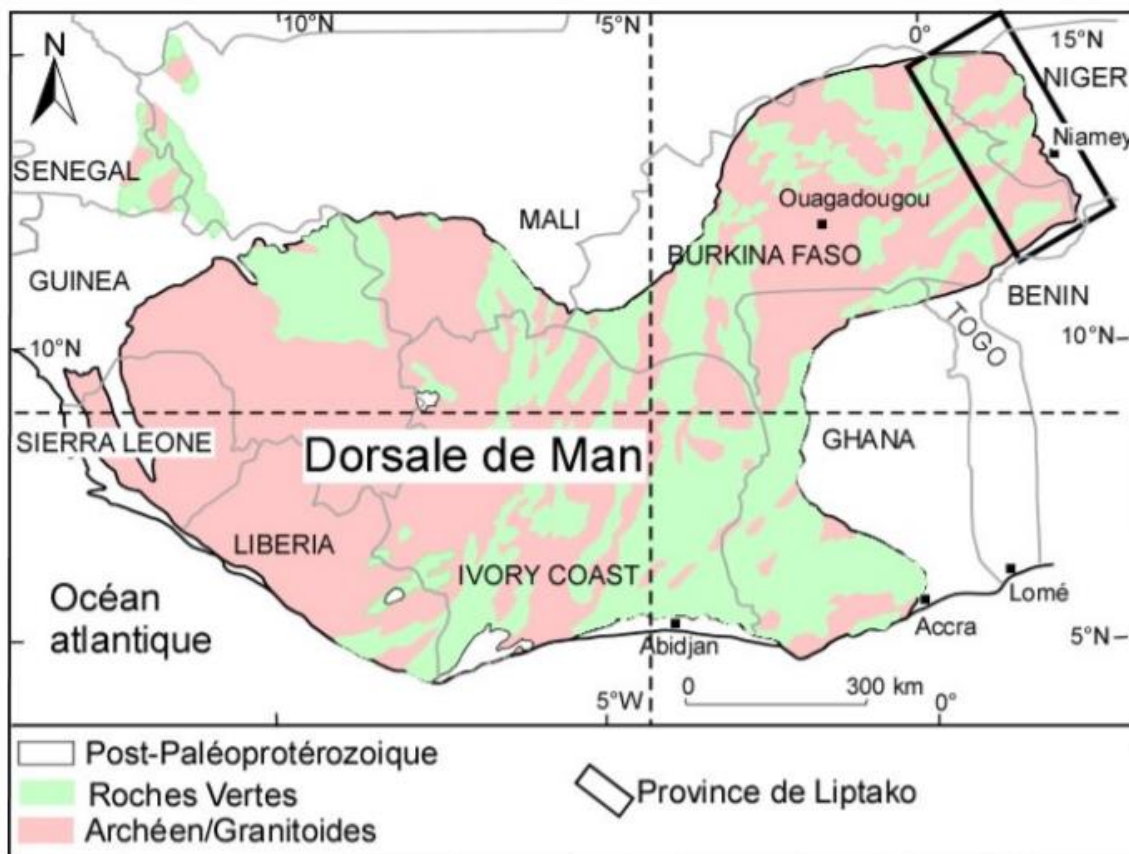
10°N
5°N
0°
15°N
N
NIGER
Niamey
SENEGAL
MALI
Ouagadougou
BURKINA FASO
GUINEA
BENIN
TOGO
10°N
10°N
SIERRA LEONE
Dorsale de Man
GHANA
LIBERIA
IVORY COAST
Lomé
Océan atlantique
Accra
Abidjan
5°N
5°W
0
300 km
0°
Post-Paléoprotérozoique
Roches Vertes
Archéen/Granitoides
Province de Liptako